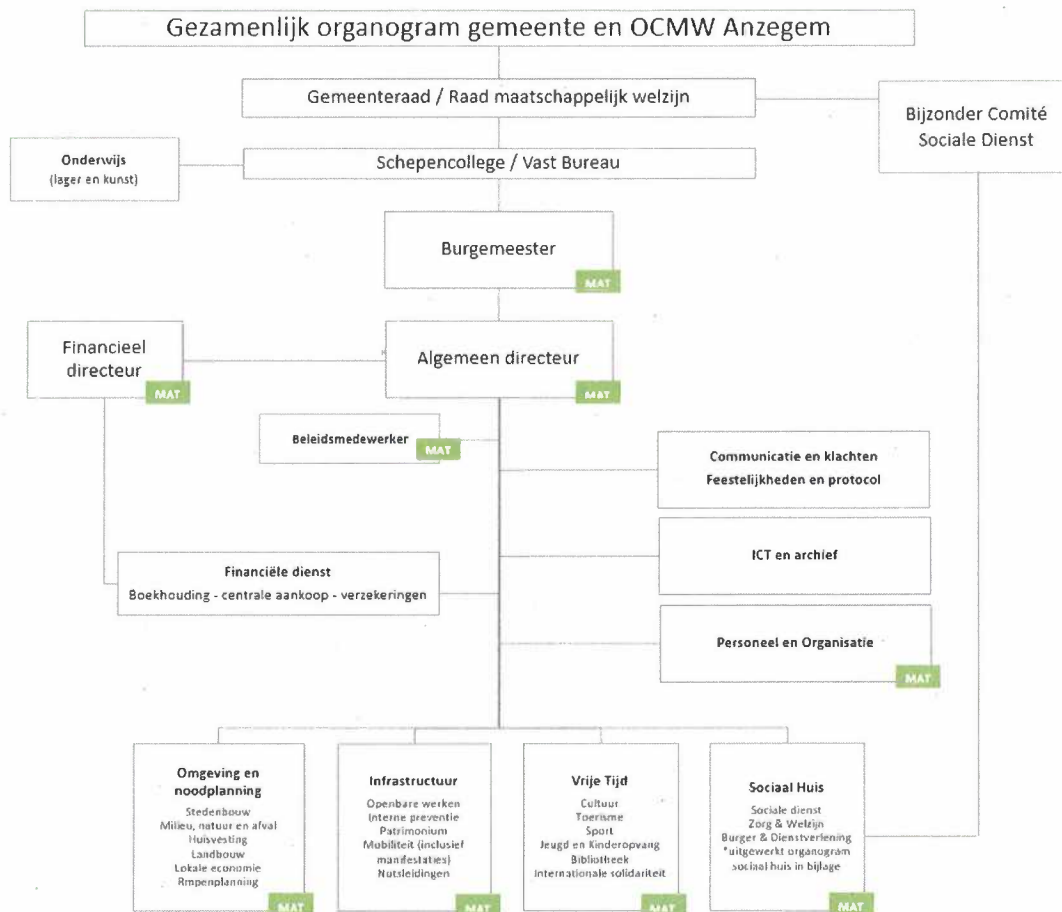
Gezamenlijk organogram gemeente en OCMW Anzegem

Gemeenteraad / Raad maatschappelijk welzijn

Bijzonder Comité Sociale Dienst

Onderwijs
(lager en kunst)

Schepencollege / Vast Bureau

Burgemeester
MAT

Financieel directeur
MAT

Algemeen directeur
MAT

Beleidsmedewerker
MAT

Communicatie en klachten
Feestelijkheden en protocol

ICT en archief

Financiële dienst
Boekhouding - centrale aankoop - verzekeringen

Personeel en Organisatie
MAT

Omgeving en noodplanning
Stedenbouw
Milieu, natuur en afval
Huisvesting
Landbouw
Lokale economie
Rmpenplanning
MAT

Infrastructuur
Openbare werken
Interne preventie
Patrimonium
Mobiliteit (inclusief manifestaties)
Nutsleidingen
MAT

Vrije Tijd
Cultuur
Toerisme
Sport
Jeugd en Kinderopvang
Bibliotheek
Internationale solidariteit
MAT

Sociaal Huis
Sociale dienst
Zorg & Welzijn
Burger & Dienstverlening
*uitgewerkt organogram sociaal huis in bijlage
MAT